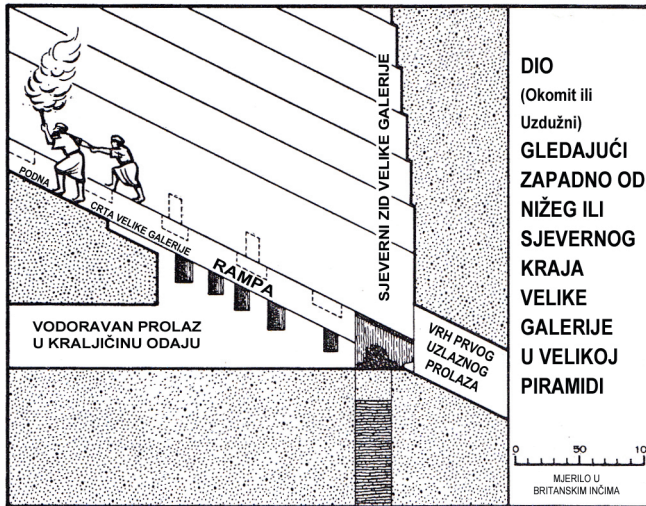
PODNA
CRTA VELIKE GALERIJE
RAMPA
SJEVERNI ZID VELIKE GALERIJE
VODORAVAN PROLAZ U KRALJIČINU ODAJU
VRH PRVOG UZLAZNOG PROLAZA

DIO
(Okomit ili Uzdužni)
GLEDAJUĆI ZAPADNO OD NIŽEG ILI SJEVERNOG KRAJA VELIKE GALERIJE U VELIKOJ PIRAMIDI

0 50 10
MJERILO U BRITANSKIM INČIMA